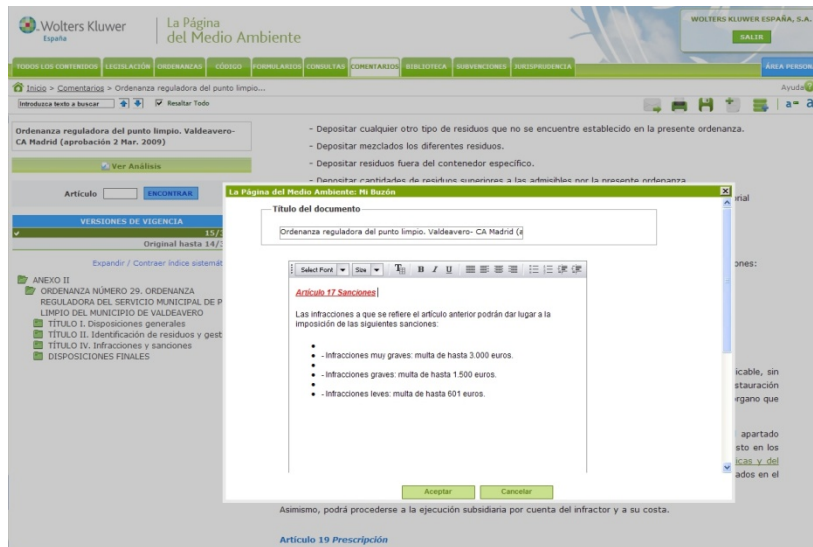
Wolters Kluwer España

La Página del Medio Ambiente

WOLTERS KLUWER ESPAÑA, S.A.

SALIR

TODOS LOS CONTENIDOS | LEGISLACIÓN | ORDENANZAS | CÓDIGO | FORMULARIOS | CONSULTAS | COMENTARIOS | BIBLIOTECA | SUBVENCIONES | JURISPRUDENCIA | ÁREA PERSON

Inicio > Comentarios > Ordenanza reguladora del punto limpio...

Ayuda

Introduzca texto a buscar

Resaltar Todo

a- a

Ordenanza reguladora del punto limpio. Valdeavero- CA Madrid (aprobación 2 Mar. 2009)

Ver Análisis

Artículo ENCONTRAR

VERSIONES DE VIGENCIA

15/

Original hasta 14/

Expandir / Contraer índice sistemát

ANEXO II
ORDENANZA NÚMERO 29. ORDENANZA REGULADORA DEL SERVICIO MUNICIPAL DE P LIMPIO DEL MUNICIPIO DE VALDEAVERO
TÍTULO I. Disposiciones generales
TÍTULO II. Identificación de residuos y gest
TÍTULO IV. Infracciones y sanciones
DISPOSICIONES FINALES

- Depositar cualquier otro tipo de residuos que no se encuentre establecido en la presente ordenanza.

- Depositar mezclados los diferentes residuos.

- Depositar residuos fuera del contenedor específico.

- Depositar cantidades de residuos superiores a las admisibles por la presente ordenanza

rial

ones:

icable, sin staturación rgano que

apartado sto en los icas y del ados en el

Asimismo, podrá procederse a la ejecución subsidiaria por cuenta del infractor y a su costa.

Artículo 19 Prescripción

La Página del Medio Ambiente: Mi Buzón

Título del documento

Ordenanza reguladora del punto limpio. Valdeavero- CA Madrid (a

Select Font | Size | B I U

Artículo 17 Sanciones

Las infracciones a que se refiere el artículo anterior podrán dar lugar a la imposición de las siguientes sanciones:

- Infracciones muy graves: multa de hasta 3.000 euros.

- Infracciones graves: multa de hasta 1.500 euros.

- Infracciones leves: multa de hasta 601 euros.

Aceptar | Cancelar